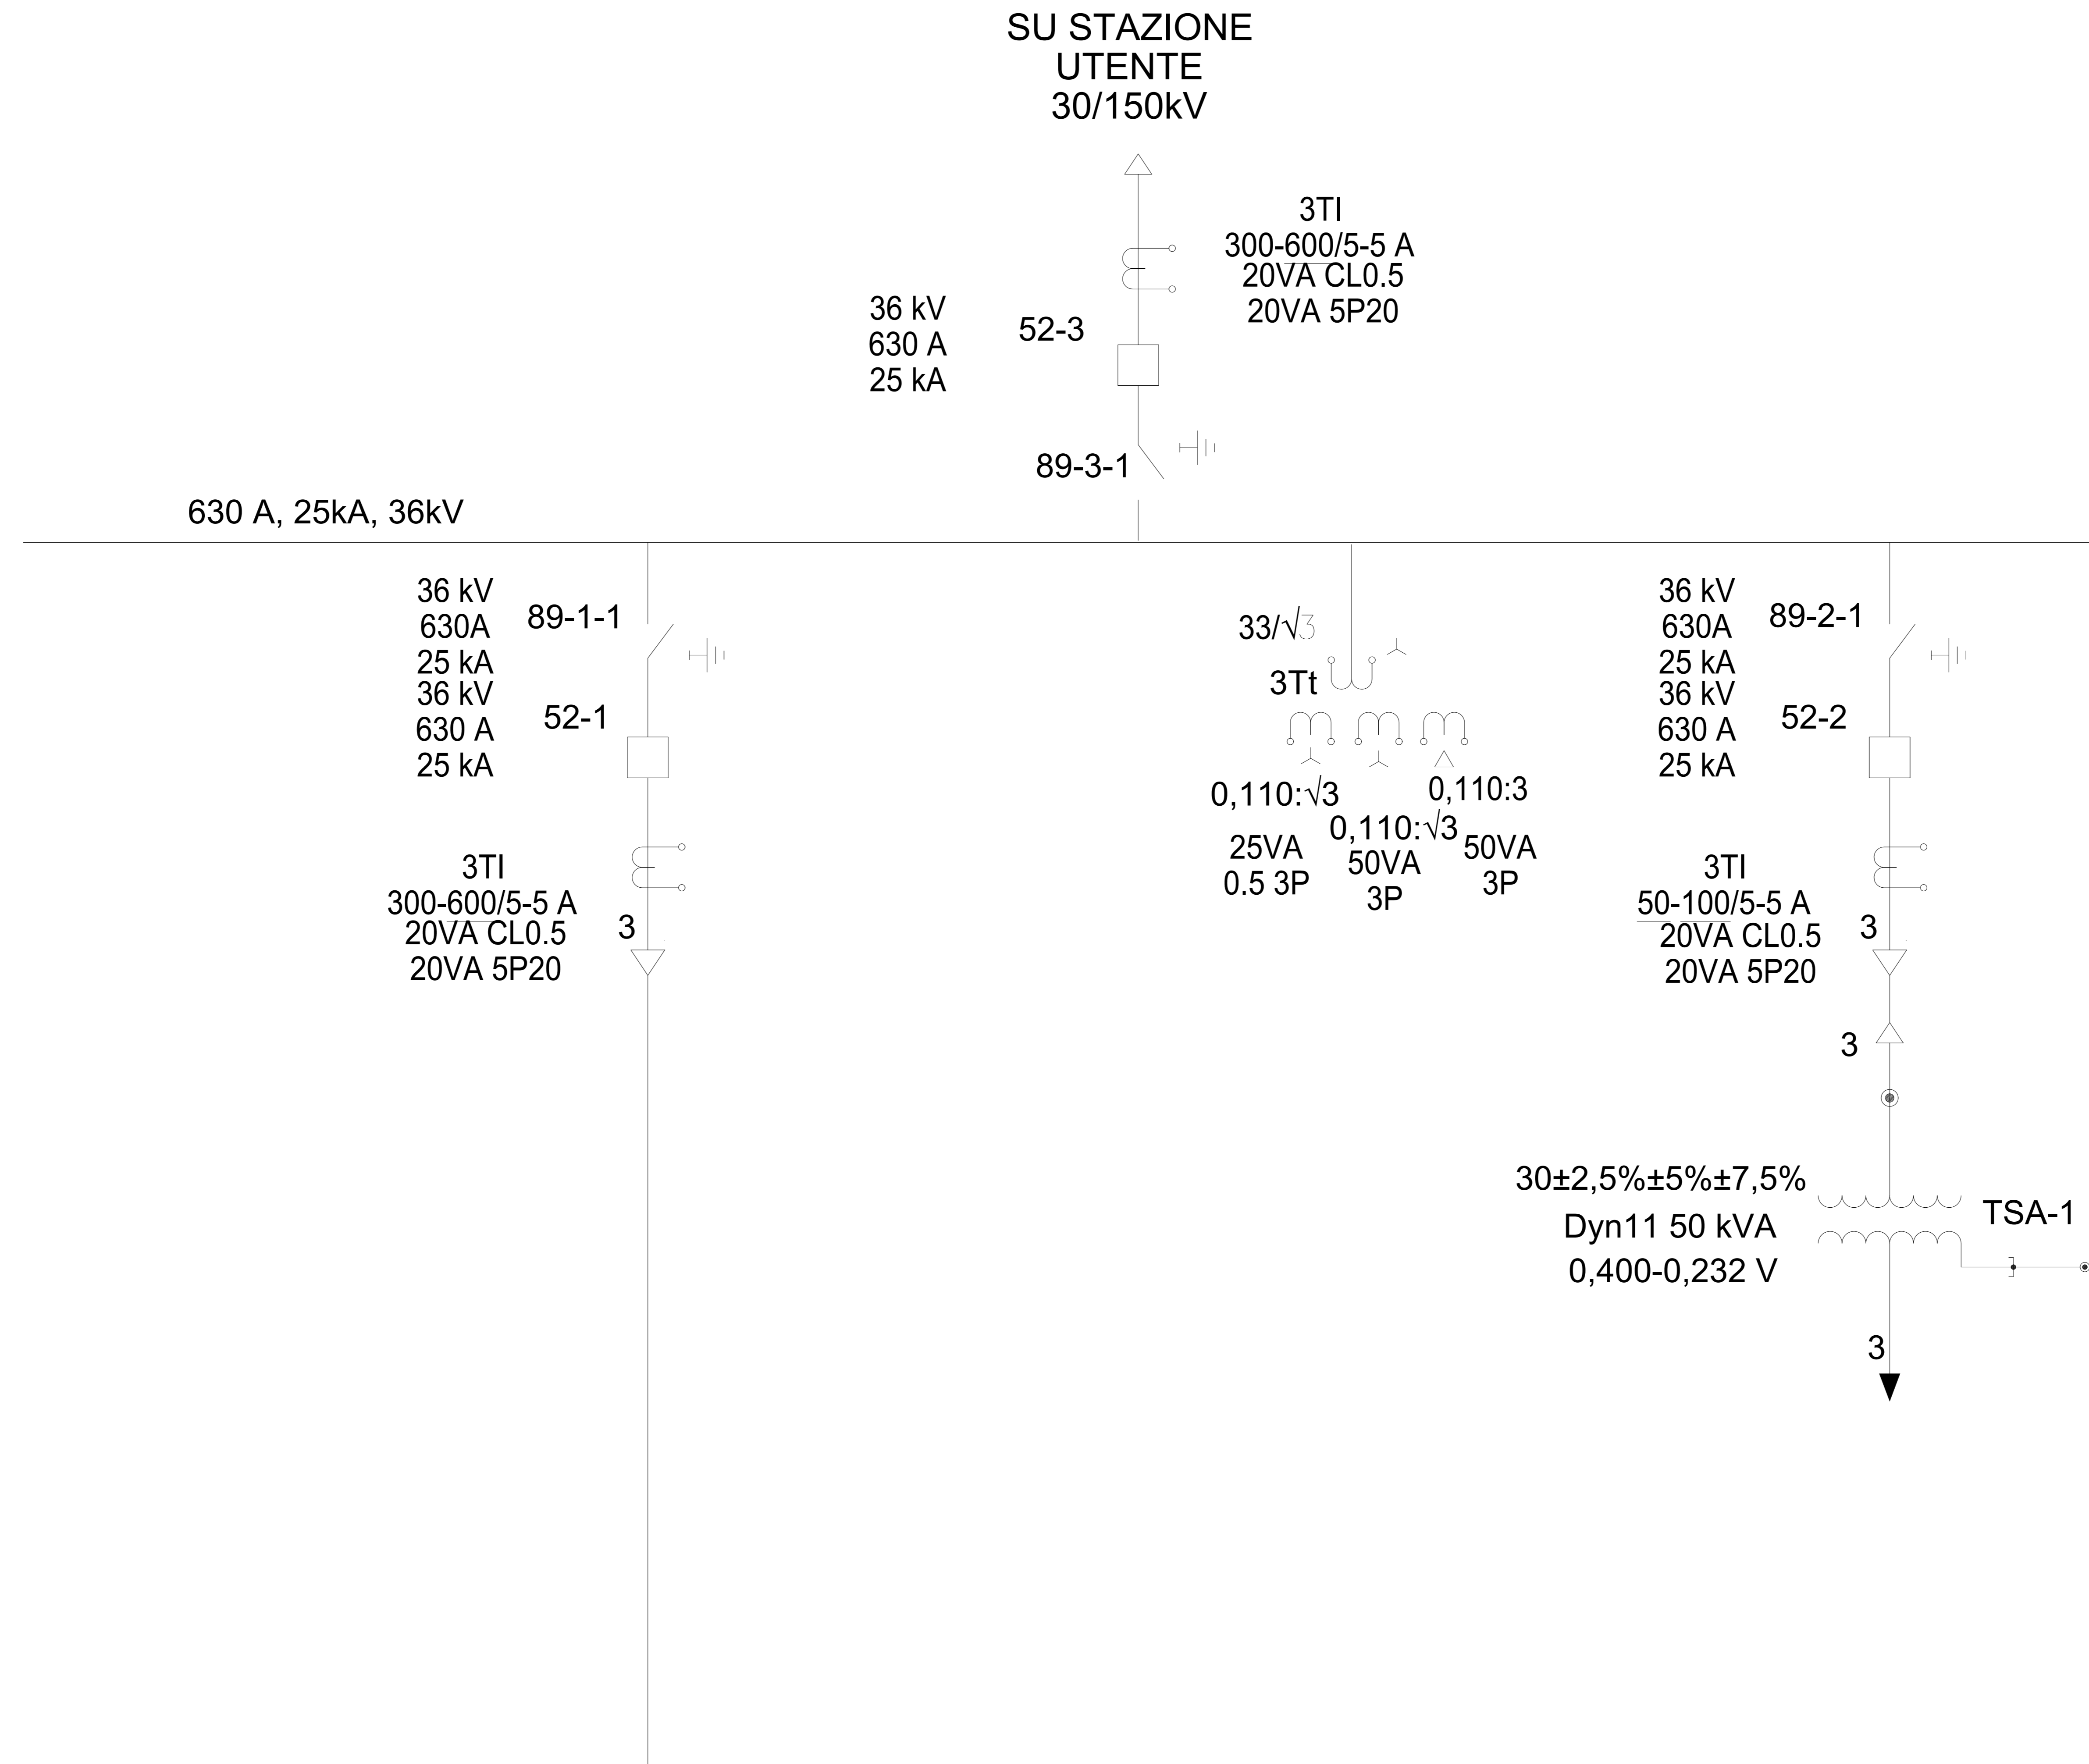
SU STAZIONE
UTENTE
30/150kV

3TI
300-600/5-5 A
20VA CL0.5
20VA 5P20

36 kV
630 A
25 kA

52-3

89-3-1

630 A, 25kA, 36kV

36 kV
630A
25 kA
36 kV
630 A
25 kA

89-1-1

52-1

3TI
300-600/5-5 A
20VA CL0.5
20VA 5P20

3

$33/\sqrt{3}$

3Tt

$0,110:\sqrt{3}$
25VA
0.5 3P

$0,110:\sqrt{3}$
50VA
3P

0,110:3
50VA
3P

36 kV
630A
25 kA
36 kV
630 A
25 kA

89-2-1

52-2

3TI
50-100/5-5 A
20VA CL0.5
20VA 5P20

3

3

30±2,5%±5%±7,5%
Dyn11 50 kVA
0,400-0,232 V

TSA-1

3